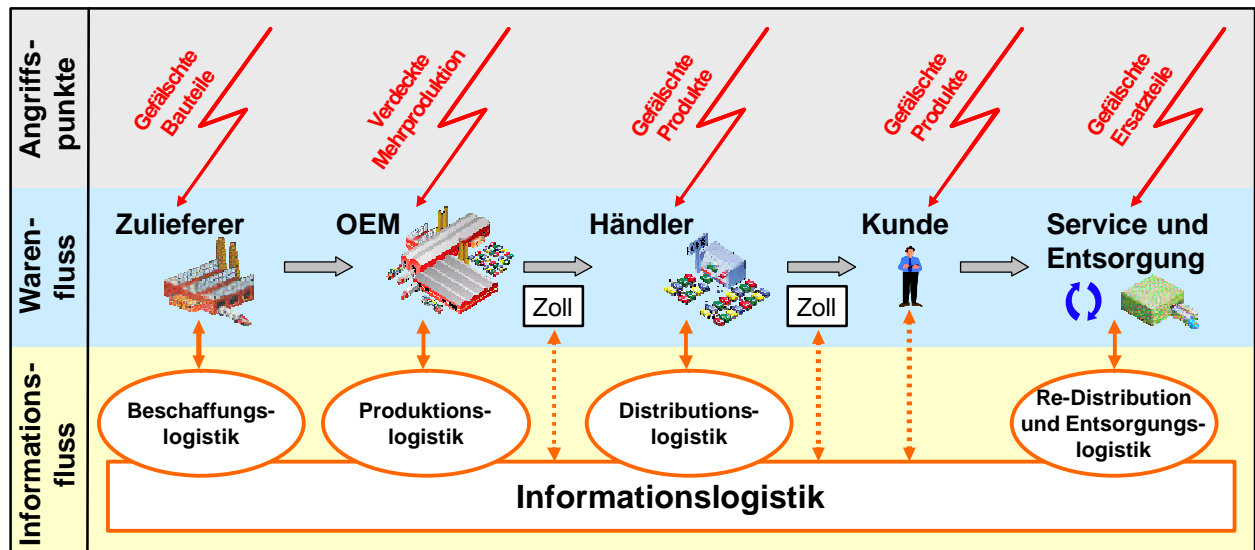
Angriffs-punkte

Gefälschte Bauteile

Verdeckte Mehrproduktion

Gefälschte Produkte

Gefälschte Produkte

Gefälschte Ersatzteile

Waren-fluss

Zulieferer

OEM

Händler

Kunde

Service und Entsorgung

Zoll

Zoll

Informations-fluss

Beschaffungs-logistik

Produktions-logistik

Distributions-logistik

Re-Distribution und Entsorgungs-logistik

Informationslogistik